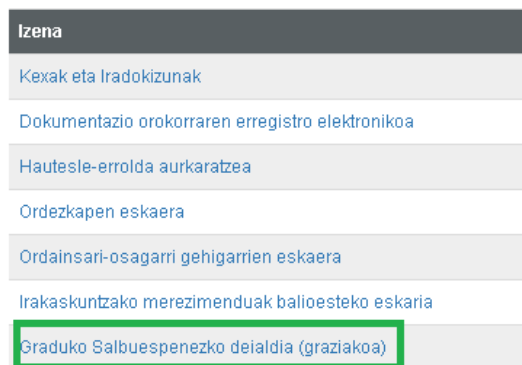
| Izena |
|---|
| Kexak eta Iradokizunak |
| Dokumentazio orokorraren erregistro elektronikoa |
| Hautesle-errolda aurkaratzea |
| Ordezkapen eskaera |
| Ordainsari-osagarri gehigarrien eskaera |
| Irakaskuntzako merezimenduak balioesteko eskaria |
| Graduko Salbuespenezko deialdia (graziakoa) |